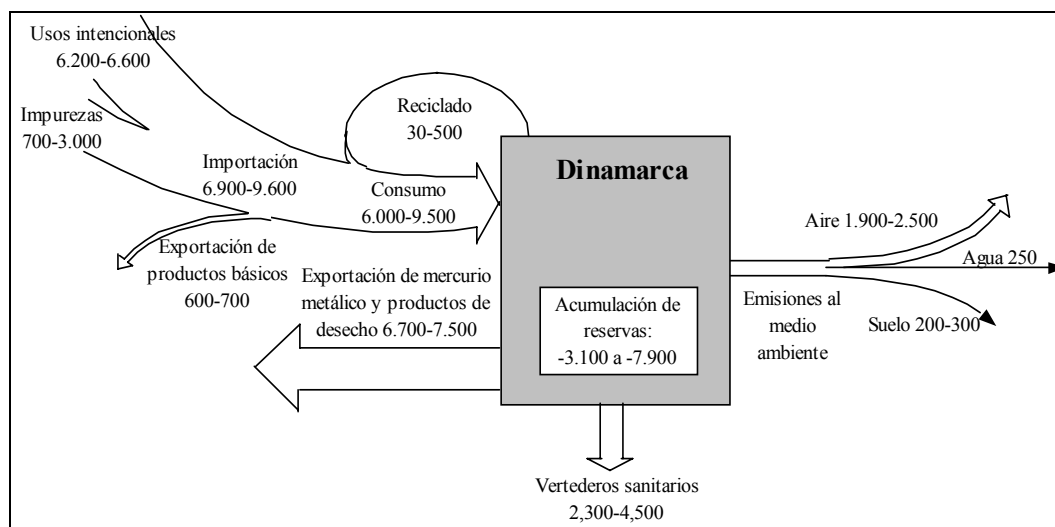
Usos intencionales
6.200-6.600

Impurezas
700-3.000

Reciclado
30-500

Importación
6.900-9.600

Consumo
6.000-9.500

Dinamarca

Exportación de productos básicos
600-700

Exportación de mercurio metálico y productos de desecho 6.700-7.500

Acumulación de reservas:
-3.100 a -7.900

Aire 1.900-2.500

Agua 250

Emisiones al medio ambiente

Suelo 200-300

Vertederos sanitarios
2,300-4,500